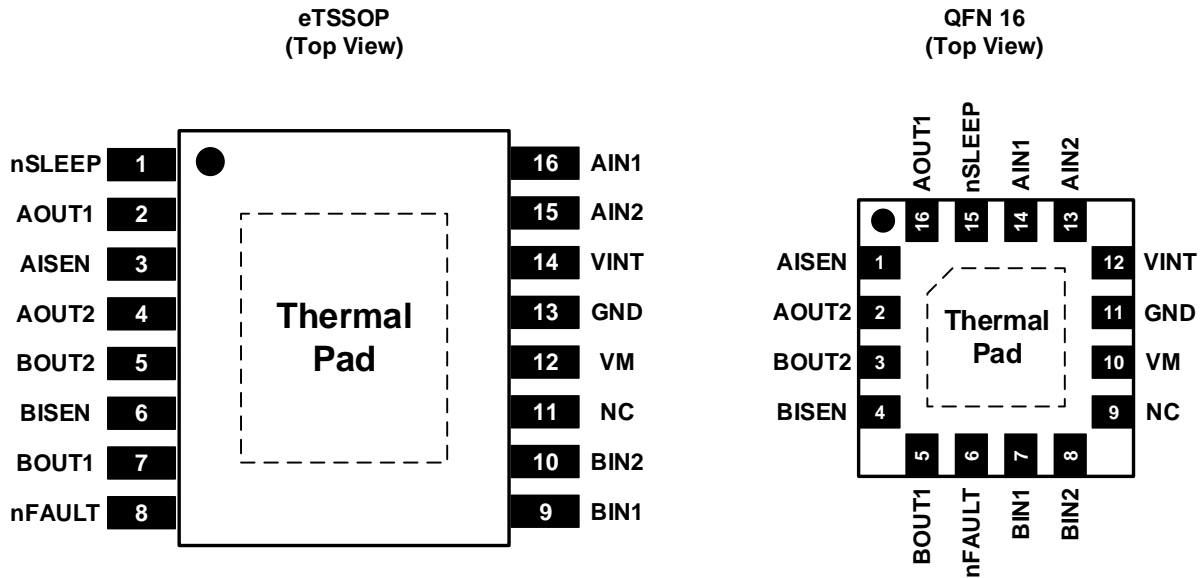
eTSSOP
(Top View)

nSLEEP 1
AOUT1 2
AISEN 3
AOUT2 4
BOUT2 5
BISEN 6
BOUT1 7
nFAULT 8

Thermal Pad

16 AIN1
15 AIN2
14 VINT
13 GND
12 VM
11 NC
10 BIN2
9 BIN1

QFN 16
(Top View)

AOUT1 nSLEEP AIN1 AIN2
16 15 14 13

AISEN 1
AOUT2 2
BOUT2 3
BISEN 4

Thermal Pad

12 VINT
11 GND
10 VM
9 NC

5 6 7 8
BOUT1 nFAULT BIN1 BIN2